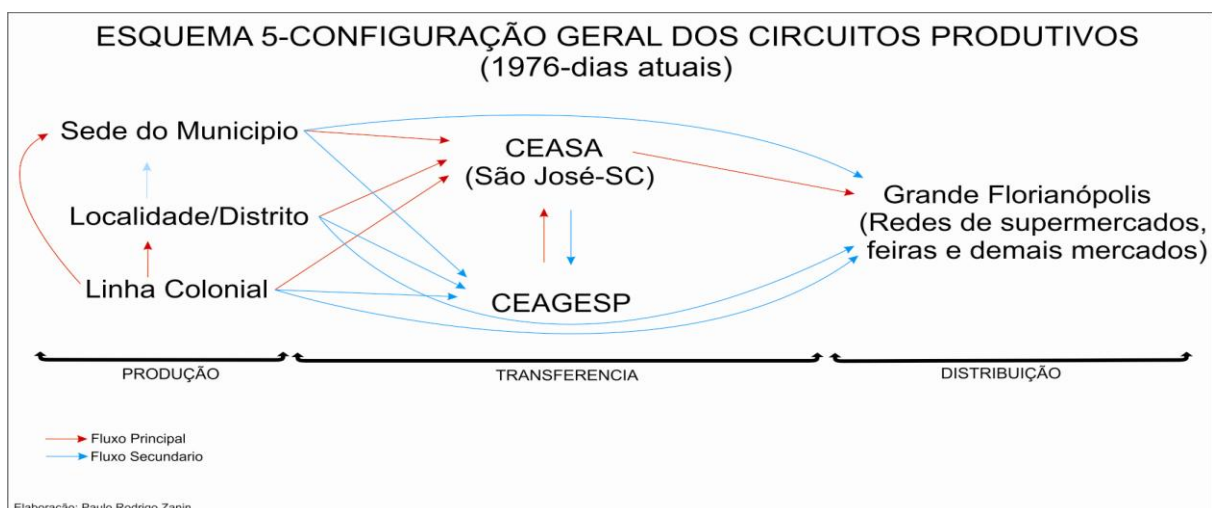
ESQUEMA 5-CONFIGURAÇÃO GERAL DOS CIRCUITOS PRODUTIVOS
(1976-dias atuais)

Sede do Municipio

Localidade/Distrito

Linha Colonial

CEASA
(São José-SC)

CEAGESP

Grande Florianópolis
(Redes de supermercados,
feiras e demais mercados)

PRODUÇÃO

TRANSFERENCIA

DISTRIBUIÇÃO

Fluxo Principal
Fluxo Secundario

Elaboração: Paulo Rodrigo Zanin